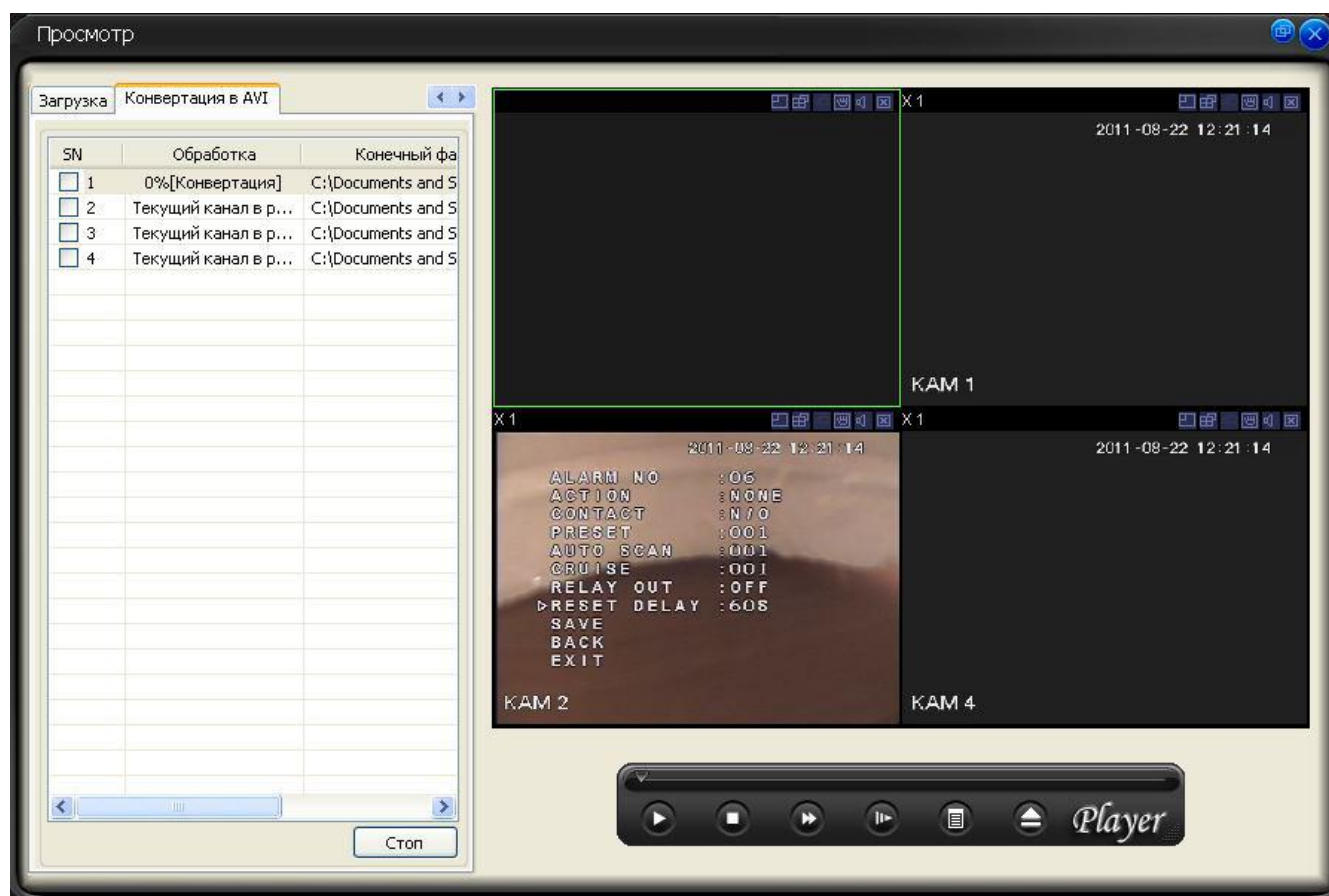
Просмотр

Загрузка | Конвертация в AVI

| SN | Обработка | Конечный фа |
|---|---|---|
| 1 | 0%[Конвертация] | C:\Documents and S |
| 2 | Текущий канал в р... | C:\Documents and S |
| 3 | Текущий канал в р... | C:\Documents and S |
| 4 | Текущий канал в р... | C:\Documents and S |

Стоп

X1
2011-08-22 12:21:14
KAM 1

X1
2011-08-22 12:21:14
ALARM NO :06
ACTION :NONE
CONTACT :N/O
PRESET :001
AUTO SCAN :001
CRUISE :001
RELAY OUT :OFF
▷RESET DELAY :60S
SAVE
BACK
EXIT
KAM 2

X1
2011-08-22 12:21:14
KAM 4

Player